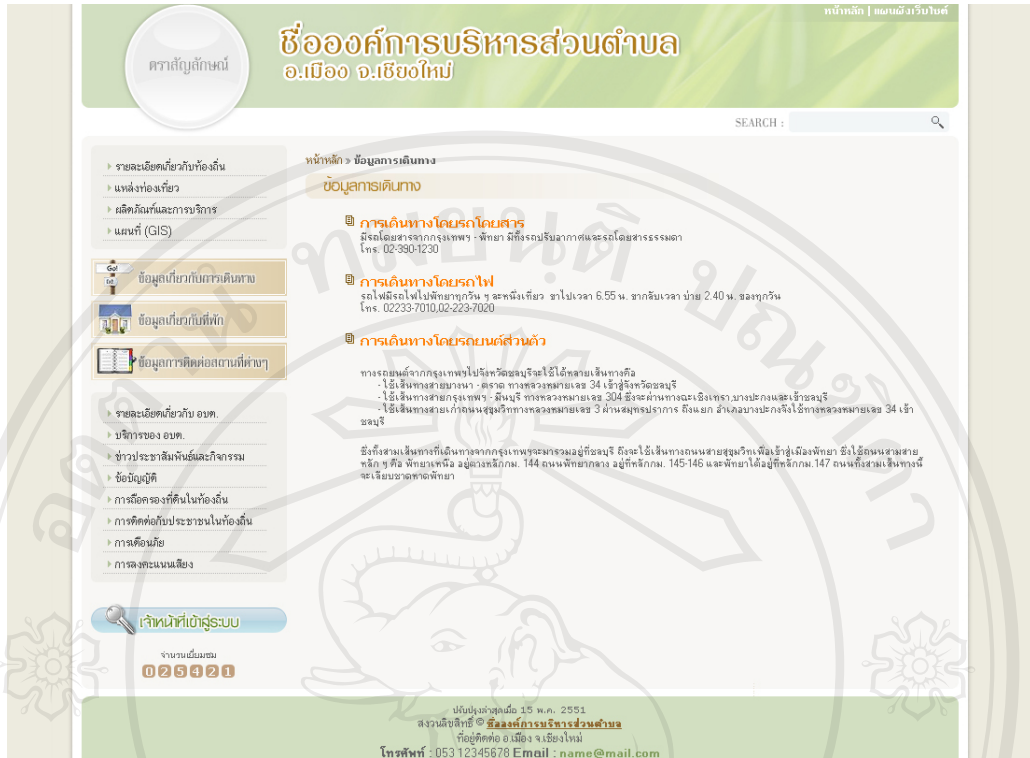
หน้าหลัก | แผนผังเว็บไซต์

ตราสัญลักษณ์

ชื่อองค์การบริหารส่วนตำบล
อ.เมือง จ.เชียงใหม่

SEARCH :

รายละเอียดเกี่ยวกับท้องถิ่น
แหล่งท่องเที่ยว
ผลิตภัณฑ์และการบริการ
แผนที่ (GIS)

ข้อมูลเกี่ยวกับการเดินทาง
ข้อมูลเกี่ยวกับที่พัก
ข้อมูลการติดต่อสถานที่ต่างๆ

รายละเอียดเกี่ยวกับ อบต.
บริการของ อบต.
ข่าวประชาสัมพันธ์และกิจกรรม
ข้อบัญญัติ
การถือครองที่ดินในท้องถิ่น
การติดต่อกับประชาชนในท้องถิ่น
การเตือนภัย
การลงคะแนนเสียง

เจ้าหน้าที่เข้าสู่ระบบ

จำนวนผู้เยี่ยมชม
025421

หน้าหลัก > ข้อมูลการเดินทาง

ข้อมูลการเดินทาง

การเดินทางโดยรถโดยสาร
มีรถโดยสารจากกรุงเทพฯ - พัทยา มีทั้งรถปรับอากาศและรถโดยสารธรรมดา
โทร. 02-390-1230

การเดินทางโดยรถไฟ
รถไฟมีรถไฟไปพัทยาทุกวัน ๆ ละหนึ่งเที่ยว ขาไปเวลา 6.55 น. ขากลับเวลา บ่าย 2.40 น. ของทุกวัน
โทร. 02233-7010,02-223-7020

การเดินทางโดยรถยนต์ส่วนตัว

ทางรถยนต์จากกรุงเทพฯไปจังหวัดชลบุรีจะใช้ได้หลายเส้นทางคือ
- ใช้เส้นทางสายบางนา - ตราด ทางหลวงหมายเลข 34 เข้าสู่จังหวัดชลบุรี
- ใช้เส้นทางสายกรุงเทพฯ - มีนบุรี ทางหลวงหมายเลข 304 ซึ่งจะผ่านทางฉะเชิงเทรา,บางปะกงและเข้าชลบุรี
- ใช้เส้นทางสายเก่าถนนสุขุมวิททางหลวงหมายเลข 3 ผ่านสมุทรปราการ ถึงแยก อำเภอบางปะกงจึงใช้ทางหลวงหมายเลข 34 เข้าชลบุรี

ซึ่งทั้งสามเส้นทางที่เดินทางจากกรุงเทพฯจะมารวมอยู่ที่ชลบุรี ถึงจะใช้เส้นทางถนนสายสุขุมวิทเพื่อเข้าสู่เมืองพัทยา ซึ่งใช้ถนนสามสายหลัก ๆ คือ พัทยาเหนือ อยู่ตรงหลักกม. 144 ถนนพัทยากลาง อยู่ที่หลักกม. 145-146 และพัทยาใต้อยู่ที่หลักกม.147 ถนนทั้งสามเส้นทางนี้จะเลียบชายหาดพัทยา

ปรับปรุงล่าสุดเมื่อ 15 พ.ค. 2551
สงวนลิขสิทธิ์ © ชื่อองค์การบริหารส่วนตำบล
ที่อยู่ติดต่อ อ.เมือง จ.เชียงใหม่
โทรศัพท์ : 053 12345678 Email : name@mail.com